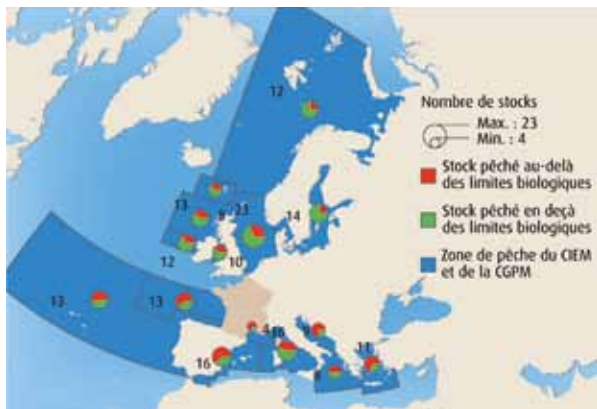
12

Nombre de stocks
Max. : 23
Min. : 4

Stock pêché au-delà des limites biologiques

Stock pêché en deçà des limites biologiques

Zone de pêche du CIEM et de la CGPM

13
8
23
14
12
10
13
13
4
16
9
16
11
8